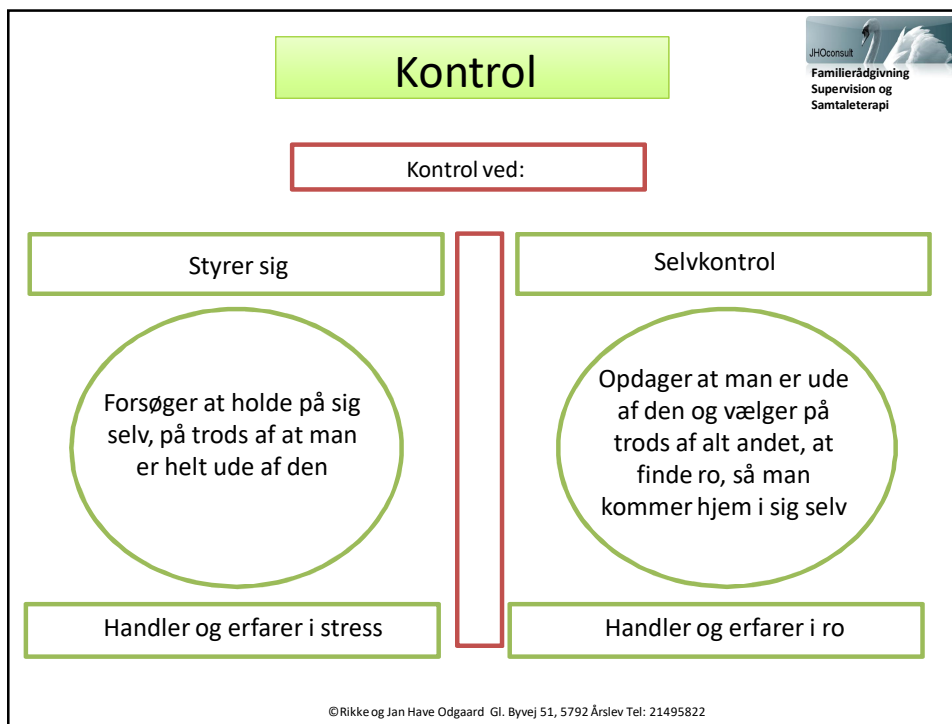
Kontrol

JHOconsult
Familierådgivning
Supervision og
Samtaleterapi

Kontrol ved:

Styrer sig

Selvkontrol

Forsøger at holde på sig selv, på trods af at man er helt ude af den

Opdager at man er ude af den og vælger på trods af alt andet, at finde ro, så man kommer hjem i sig selv

Handler og erfarer i stress

Handler og erfarer i ro

©Rikke og Jan Have Odgaard Gl. Byvej 51, 5792 Årslev Tel: 21495822